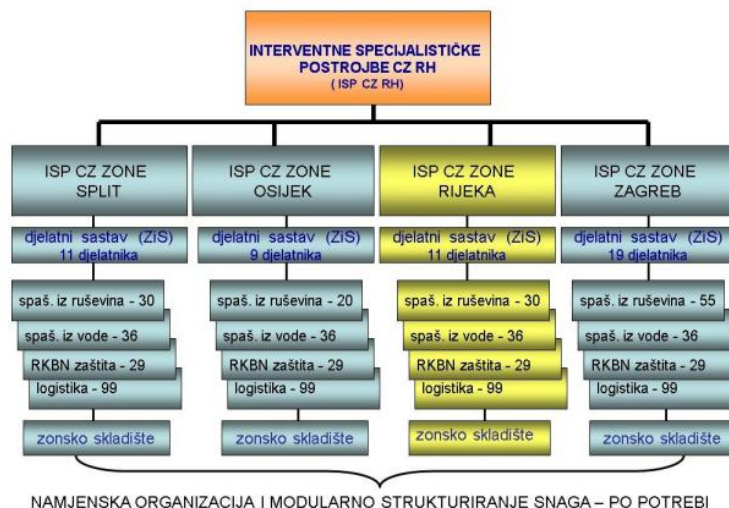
INTERVENTNE SPECIJALISTIČKE POSTROJBE CZ RH
( ISP CZ RH)

ISP CZ ZONE SPLIT

djelatni sastav (ZiS)
11 djelatnika

spaš. iz ruševina - 30
spaš. iz vode - 36
RKBN zaštita - 29
logistika - 99

zonsko skladište

ISP CZ ZONE OSIJEK

djelatni sastav (ZiS)
9 djelatnika

spaš. iz ruševina - 20
spaš. iz vode - 36
RKBN zaštita - 29
logistika - 99

zonsko skladište

ISP CZ ZONE RIJEKA

djelatni sastav (ZiS)
11 djelatnika

spaš. iz ruševina - 30
spaš. iz vode - 36
RKBN zaštita - 29
logistika - 99

zonsko skladište

ISP CZ ZONE ZAGREB

djelatni sastav (ZiS)
19 djelatnika

spaš. iz ruševina - 55
spaš. iz vode - 36
RKBN zaštita - 29
logistika - 99

zonsko skladište

NAMJENSKA ORGANIZACIJA I MODULARNO STRUKTURIRANJE SNAGA – PO POTREBI